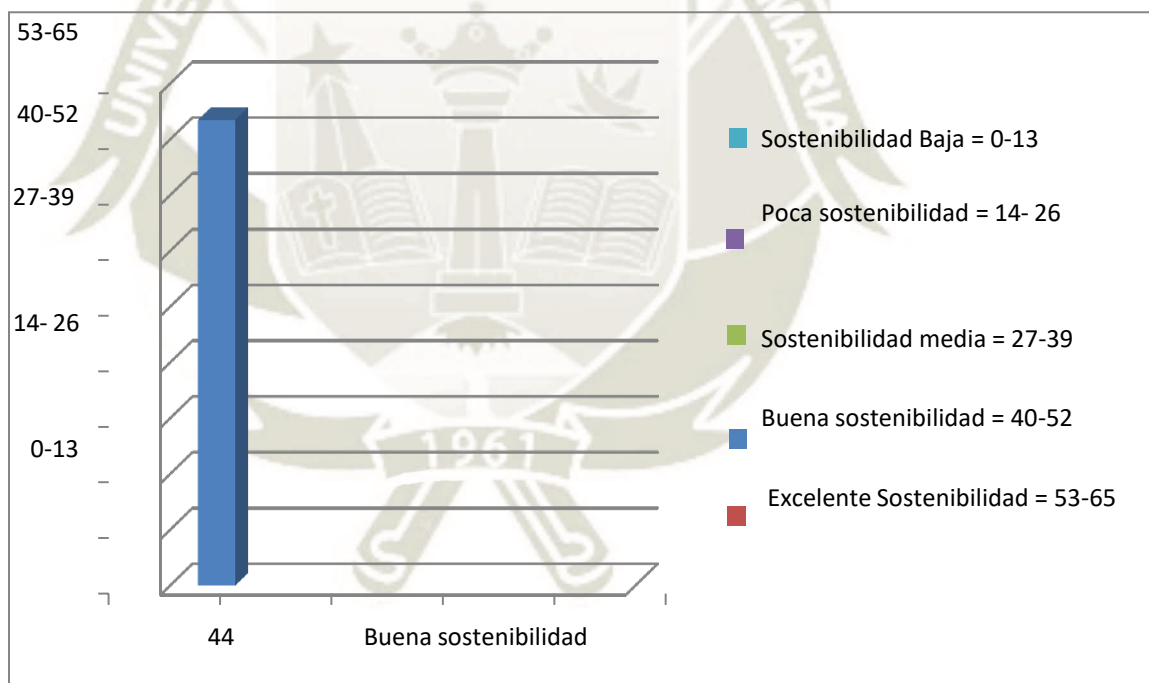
53-65

40-52

27-39

14- 26

0-13

44

Buena sostenibilidad

Sostenibilidad Baja = 0-13

Poca sostenibilidad = 14- 26

Sostenibilidad media = 27-39

Buena sostenibilidad = 40-52

Excelente Sostenibilidad = 53-65

UNIVERSIDAD NACIONAL DEL ALTIPLANO PUNO ... MARIA

1961